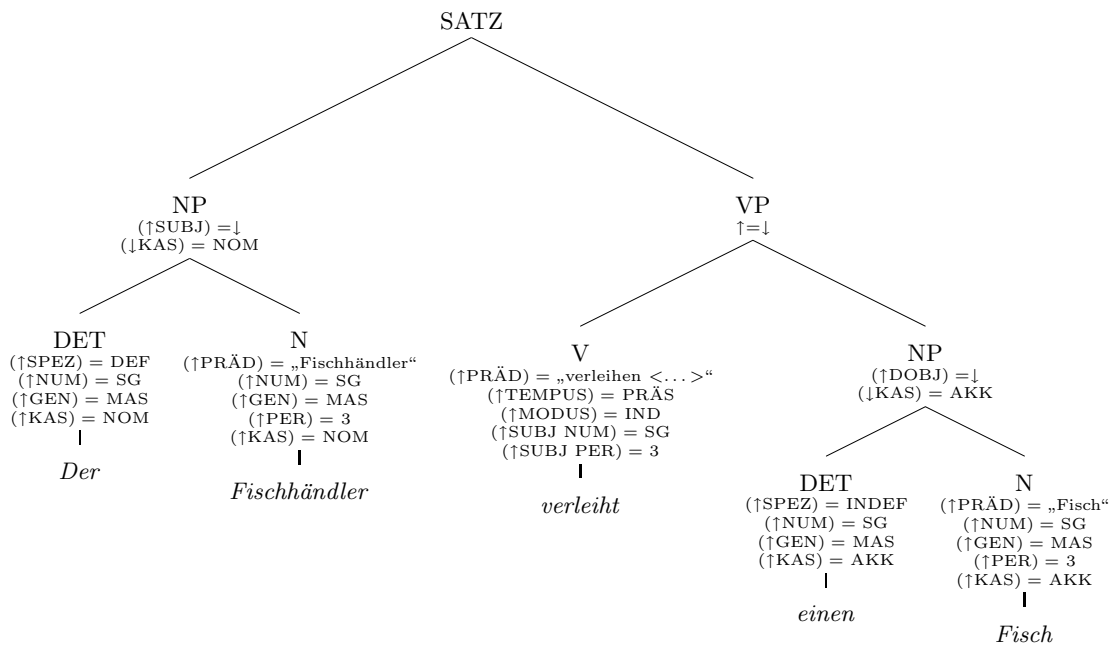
SATZ

NP
(↑SUBJ) =↓
(↓KAS) = NOM

VP
↑=↓

DET
(↑SPEZ) = DEF
(↑NUM) = SG
(↑GEN) = MAS
(↑KAS) = NOM

Der

N
(↑PRÄD) = „Fischhändler“
(↑NUM) = SG
(↑GEN) = MAS
(↑PER) = 3
(↑KAS) = NOM

Fischhändler

V
(↑PRÄD) = „verleihen <. . . >“
(↑TEMPUS) = PRÄS
(↑MODUS) = IND
(↑SUBJ NUM) = SG
(↑SUBJ PER) = 3

verleiht

NP
(↑DOBJ) =↓
(↓KAS) = AKK

DET
(↑SPEZ) = INDEF
(↑NUM) = SG
(↑GEN) = MAS
(↑KAS) = AKK

einen

N
(↑PRÄD) = „Fisch“
(↑NUM) = SG
(↑GEN) = MAS
(↑PER) = 3
(↑KAS) = AKK

Fisch